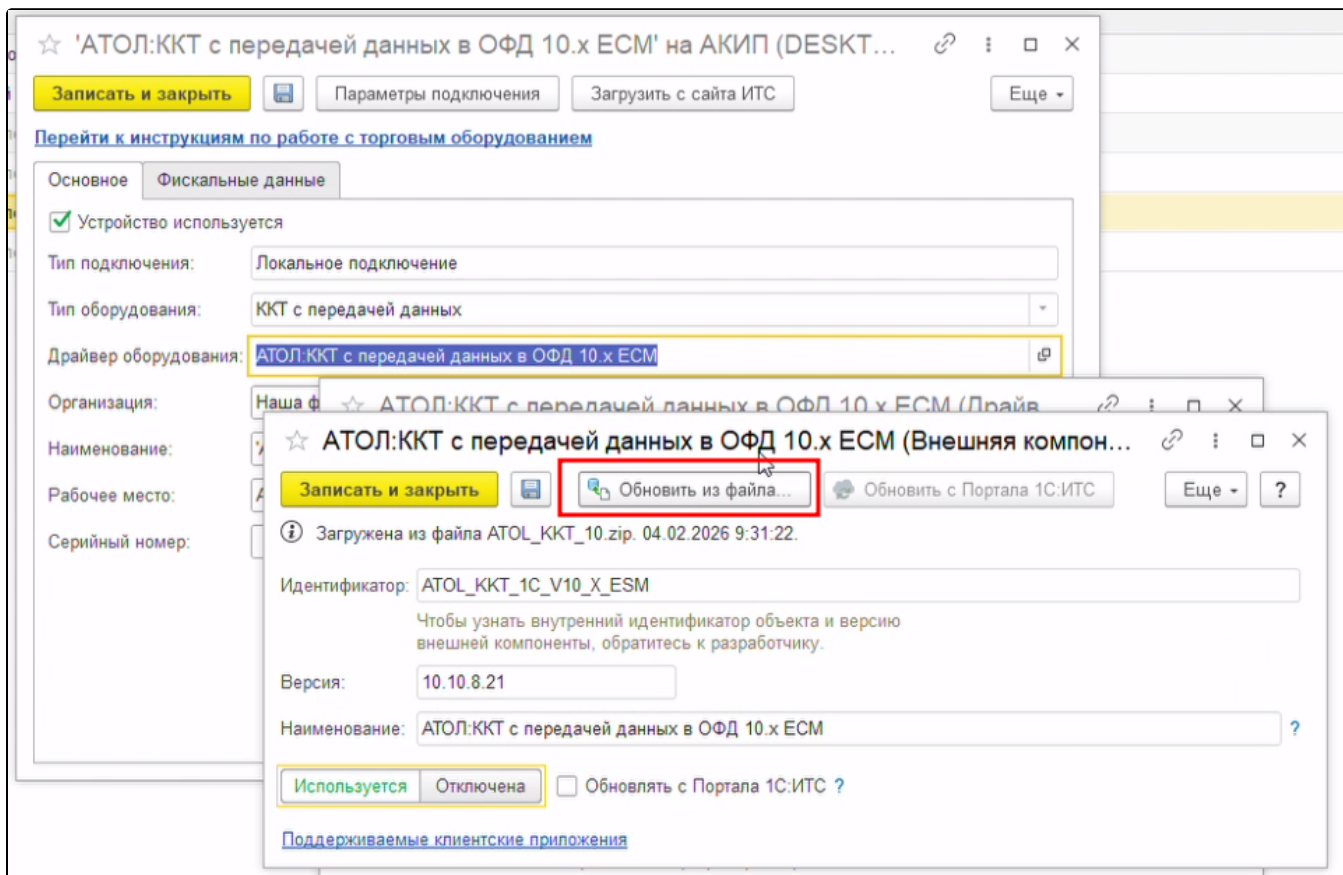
'АТОЛ:ККТ с передачей данных в ОФД 10.х ЕСМ' на АКИП (DESKT...

Записать и закрыть | Параметры подключения | Загрузить с сайта ИТС | Еще

Перейти к инструкциям по работе с торговым оборудованием

Основное | Фискальные данные

Устройство используется

Тип подключения: Локальное подключение

Тип оборудования: ККТ с передачей данных

Драйвер оборудования: АТОЛ:ККТ с передачей данных в ОФД 10.х ЕСМ

Организация: Наша ф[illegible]

Наименование:

Рабочее место:

Серийный номер:

АТОЛ:ККТ с передачей данных в ОФД 10.х ЕСМ (Драйв...

АТОЛ:ККТ с передачей данных в ОФД 10.х ЕСМ (Внешняя компон...

Записать и закрыть | Обновить из файла... | Обновить с Портала 1С:ИТС | Еще | ?

Загружена из файла ATOL_KKT_10.zip. 04.02.2026 9:31:22.

Идентификатор: ATOL_KKT_1C_V10_X_ESM

Чтобы узнать внутренний идентификатор объекта и версию внешней компоненты, обратитесь к разработчику.

Версия: 10.10.8.21

Наименование: АТОЛ:ККТ с передачей данных в ОФД 10.х ЕСМ ?

Используется | Отключена | Обновлять с Портала 1С:ИТС ?

Поддерживаемые клиентские приложения